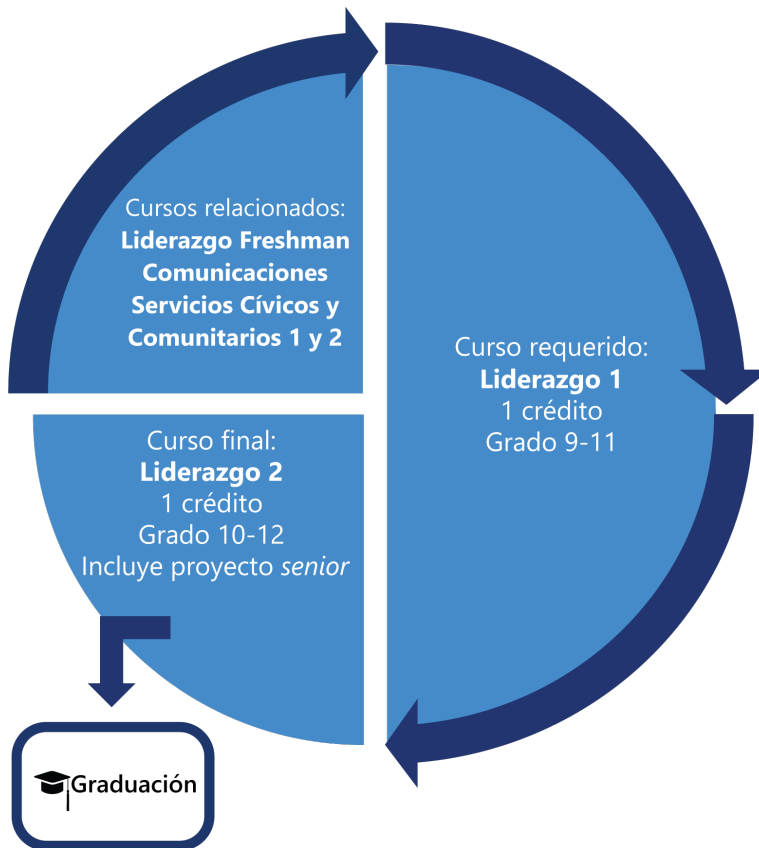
Cursos relacionados:
**Liderazgo Freshman**
**Comunicaciones**
**Servicios Cívicos y Comunitarios 1 y 2**

Curso requerido:
**Liderazgo 1**
1 crédito
Grado 9-11

Curso final:
**Liderazgo 2**
1 crédito
Grado 10-12
Incluye proyecto *senior*

Graduación